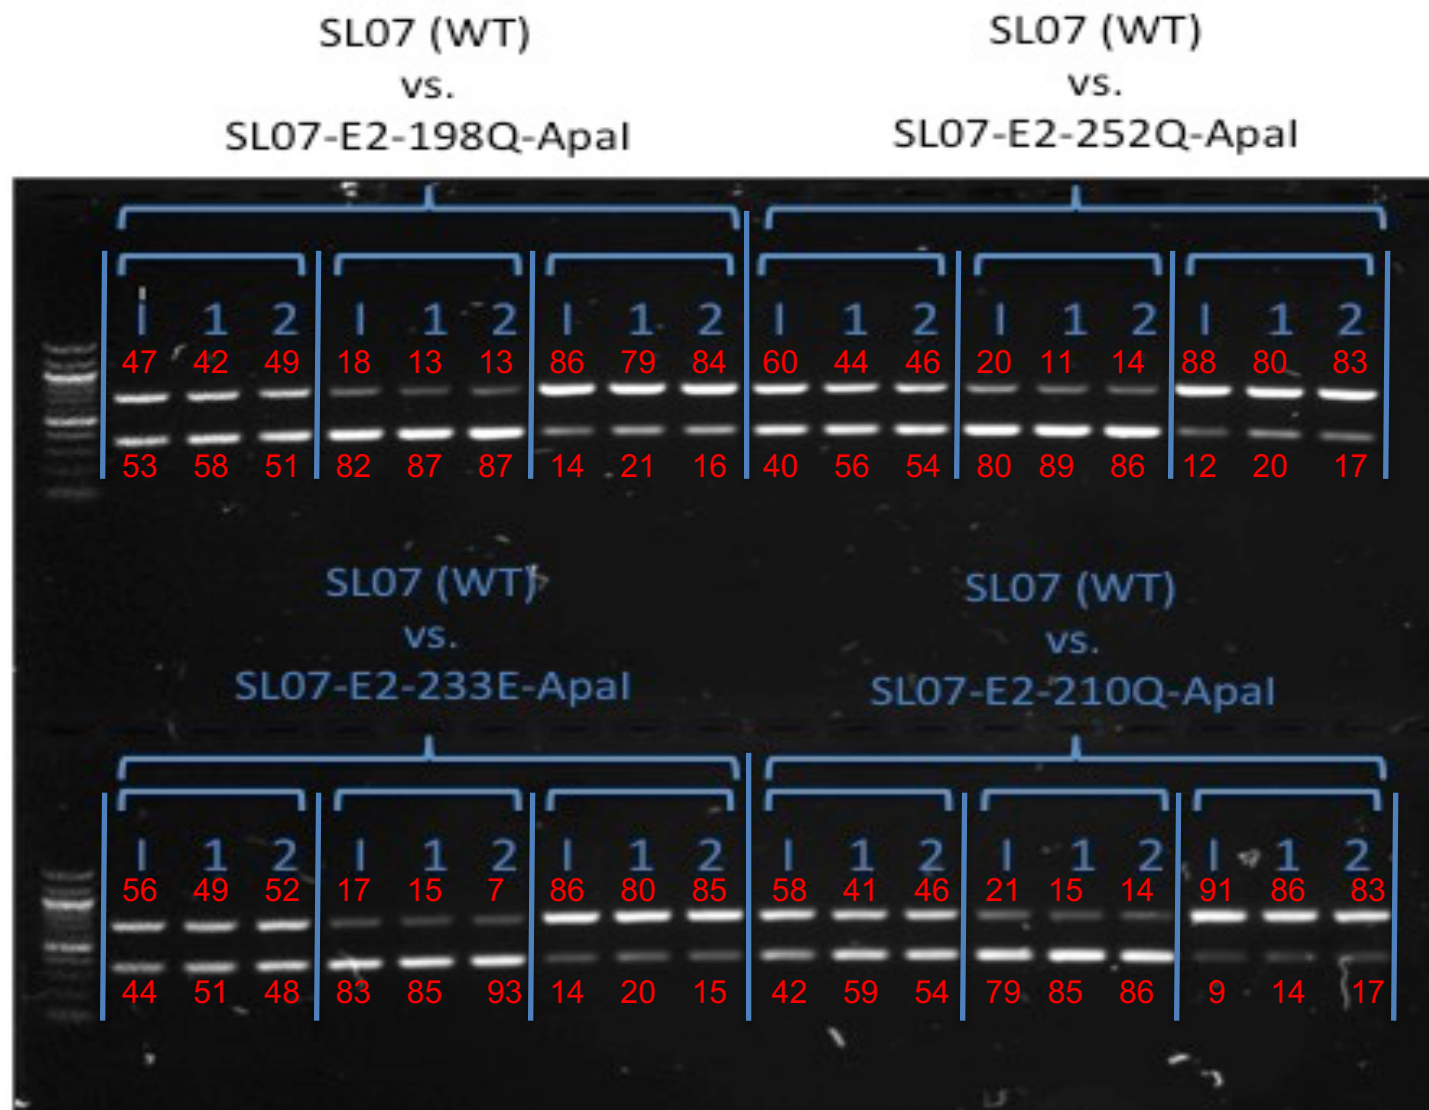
SL07 (WT)
vs.
SL07-E2-198Q-ApaI

SL07 (WT)
vs.
SL07-E2-252Q-ApaI

I 1 2 I 1 2 I 1 2 I 1 2 I 1 2 I 1 2
47 42 49 18 13 13 86 79 84 60 44 46 20 11 14 88 80 83
53 58 51 82 87 87 14 21 16 40 56 54 80 89 86 12 20 17

SL07 (WT)
vs.
SL07-E2-233E-ApaI

SL07 (WT)
vs.
SL07-E2-210Q-ApaI

I 1 2 I 1 2 I 1 2 I 1 2 I 1 2 I 1 2
56 49 52 17 15 7 86 80 85 58 41 46 21 15 14 91 86 83
44 51 48 83 85 93 14 20 15 42 59 54 79 85 86 9 14 17